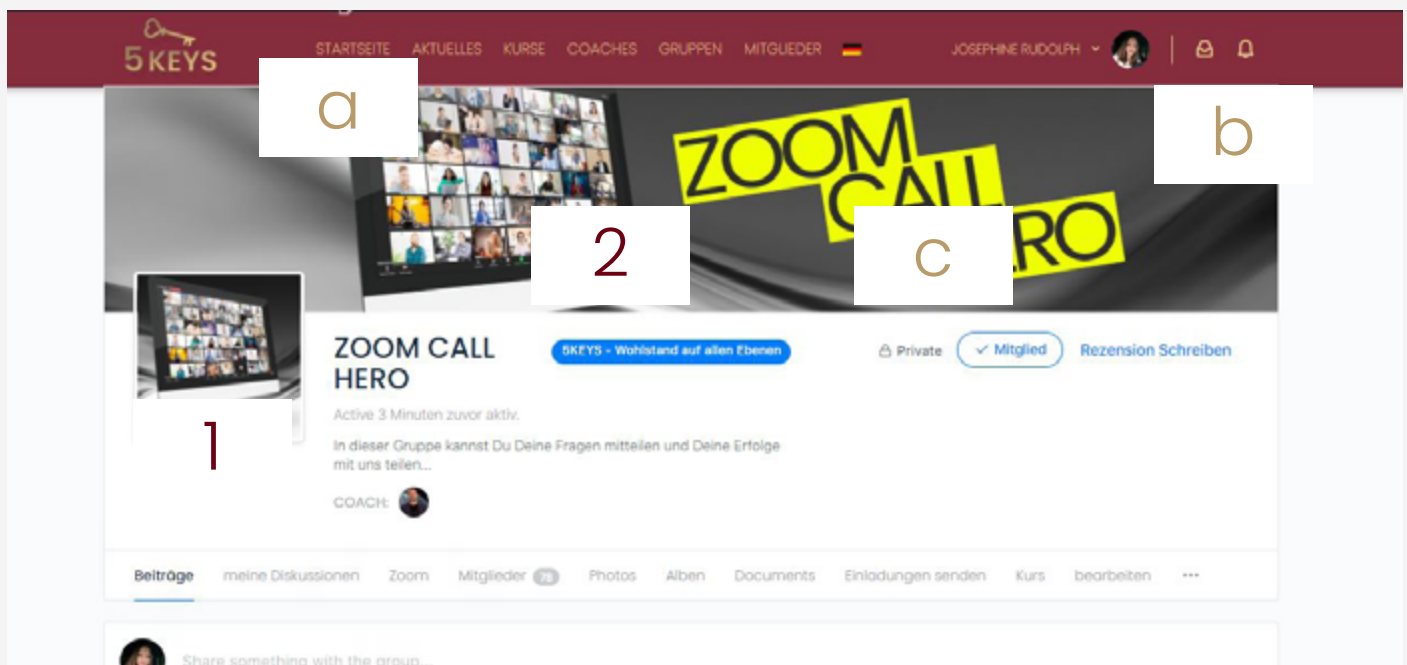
5KEYS

STARTSEITE AKTUELLES KURSE COACHES GRUPPEN MITGLIEDER

JOSEPHINE RUDOLPH

a

b

ZOOM CALL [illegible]RO

2

c

1

ZOOM CALL HERO

5KEYS - Wohlstand auf allen Ebenen

Private

✓ Mitglied

Rezension Schreiben

Active 3 Minuten zuvor aktiv.

In dieser Gruppe kannst Du Deine Fragen mitteilen und Deine Erfolge mit uns teilen...

COACH:

Beiträge meine Diskussionen Zoom Mitglieder 28 Photos Alben Documents Einladungen senden Kurs bearbeiten ···

Share something with the group...